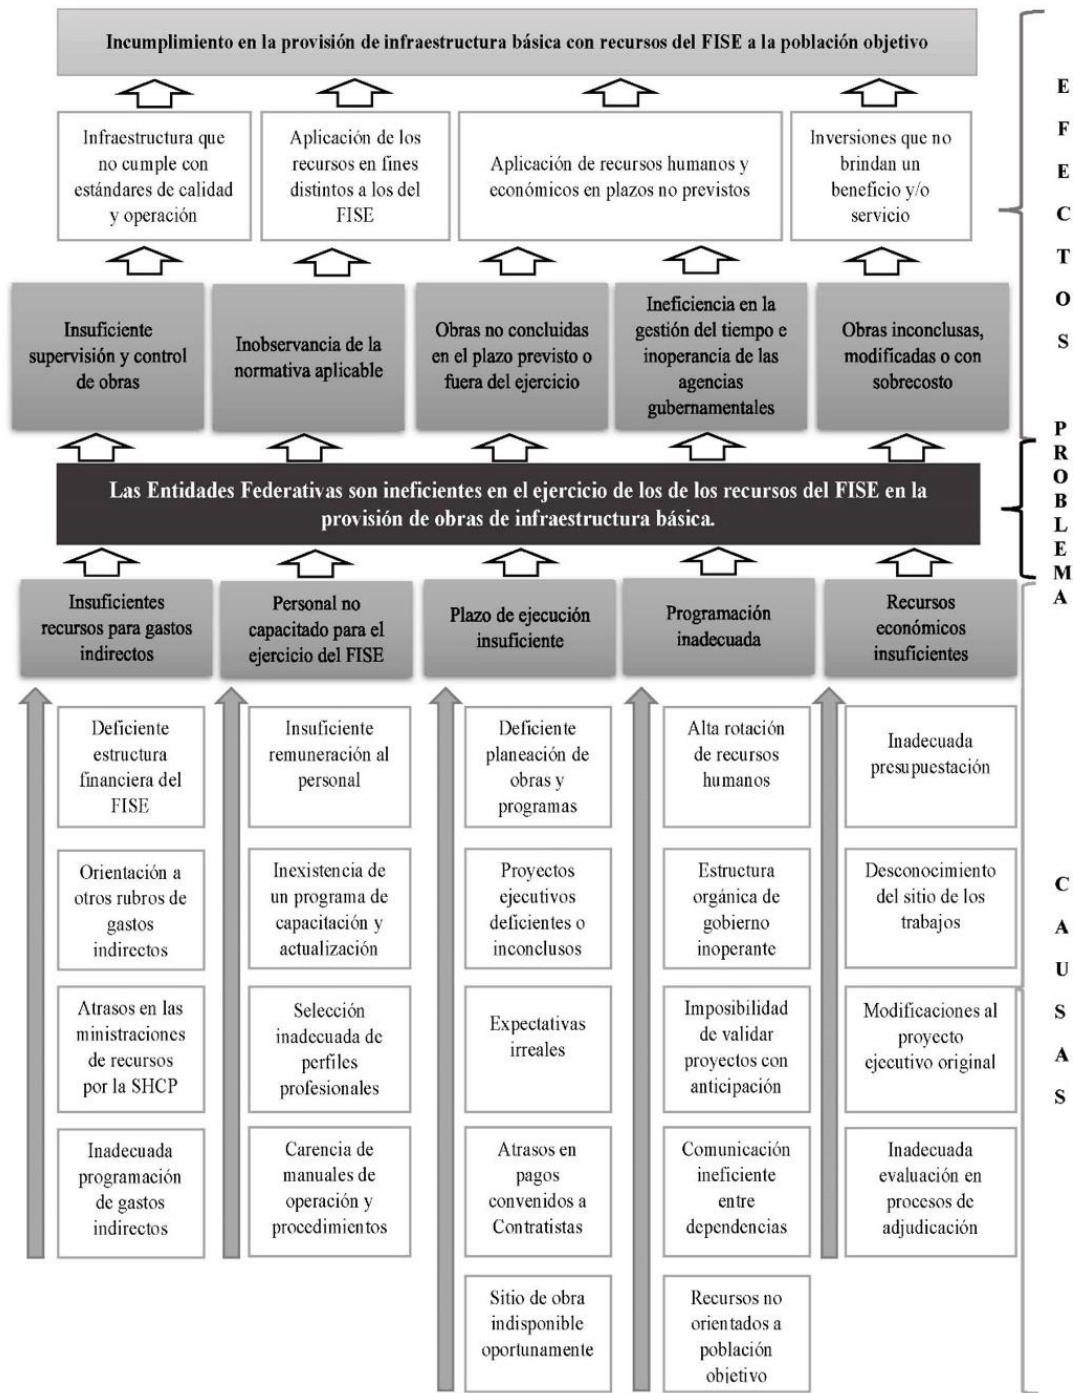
Incumplimiento en la provisión de infraestructura básica con recursos del FISE a la población objetivo

Infraestructura que no cumple con estándares de calidad y operación

Aplicación de los recursos en fines distintos a los del FISE

Aplicación de recursos humanos y económicos en plazos no previstos

Inversiones que no brindan un beneficio y/o servicio

E F E C T O S

Insuficiente supervisión y control de obras

Inobservancia de la normativa aplicable

Obras no concluidas en el plazo previsto o fuera del ejercicio

Ineficiencia en la gestión del tiempo e inoperancia de las agencias gubernamentales

Obras inconclusas, modificadas o con sobrecosto

P R O B L E M A

Las Entidades Federativas son ineficientes en el ejercicio de los de los recursos del FISE en la provisión de obras de infraestructura básica.

Insuficientes recursos para gastos indirectos

Personal no capacitado para el ejercicio del FISE

Plazo de ejecución insuficiente

Programación inadecuada

Recursos económicos insuficientes

Deficiente estructura financiera del FISE

Orientación a otros rubros de gastos indirectos

Atrasos en las ministraciones de recursos por la SHCP

Inadecuada programación de gastos indirectos

Insuficiente remuneración al personal

Inexistencia de un programa de capacitación y actualización

Selección inadecuada de perfiles profesionales

Carencia de manuales de operación y procedimientos

Deficiente planeación de obras y programas

Proyectos ejecutivos deficientes o inconclusos

Expectativas irreales

Atrasos en pagos convenidos a Contratistas

Sitio de obra indisponible oportunamente

Alta rotación de recursos humanos

Estructura orgánica de gobierno inoperante

Imposibilidad de validar proyectos con anticipación

Comunicación ineficiente entre dependencias

Recursos no orientados a población objetivo

Inadecuada presupuestación

Desconocimiento del sitio de los trabajos

Modificaciones al proyecto ejecutivo original

Inadecuada evaluación en procesos de adjudicación

C A U S A S